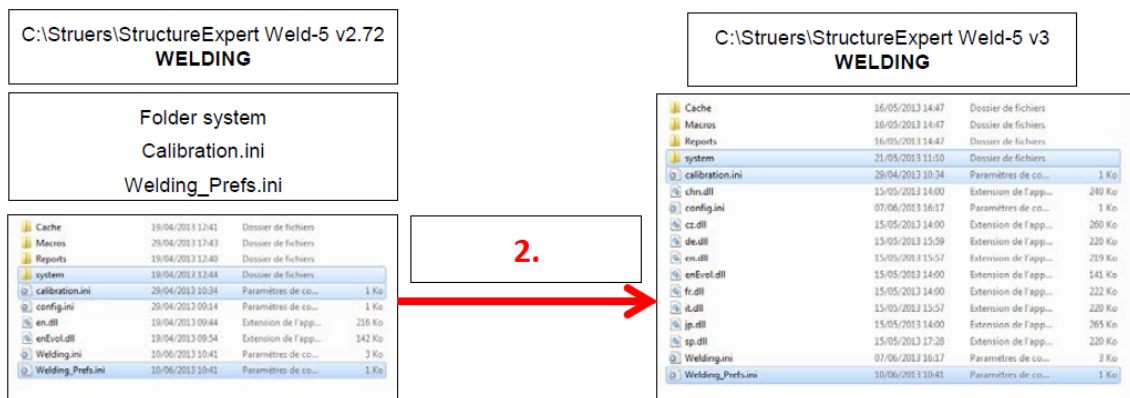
C:\Struers\StructureExpert Weld-5 v2.72
WELDING

Folder system
Calibration.ini
Welding_Prefs.ini

| | | | |
|---|---|---|---|
| Cache | 19/04/2013 12:41 | Dossier de fichiers | |
| Macros | 29/04/2013 17:43 | Dossier de fichiers | |
| Reports | 19/04/2013 12:40 | Dossier de fichiers | |
| system | 19/04/2013 12:44 | Dossier de fichiers | |
| calibration.ini | 29/04/2013 10:34 | Paramètres de co... | 1 Ko |
| config.ini | 29/04/2013 09:14 | Paramètres de co... | 1 Ko |
| en.dll | 19/04/2013 09:44 | Extension de l'app... | 216 Ko |
| enEvol.dll | 19/04/2013 09:54 | Extension de l'app... | 142 Ko |
| Welding.ini | 10/06/2013 10:41 | Paramètres de co... | 3 Ko |
| Welding_Prefs.ini | 10/06/2013 10:41 | Paramètres de co... | 1 Ko |

2.

C:\Struers\StructureExpert Weld-5 v3
WELDING

| | | | |
|---|---|---|---|
| Cache | 16/05/2013 14:47 | Dossier de fichiers | |
| Macros | 16/05/2013 14:47 | Dossier de fichiers | |
| Reports | 16/05/2013 14:47 | Dossier de fichiers | |
| system | 21/05/2013 11:10 | Dossier de fichiers | |
| calibration.ini | 29/04/2013 10:34 | Paramètres de co... | 1 Ko |
| chn.dll | 15/05/2013 14:00 | Extension de l'app... | 240 Ko |
| config.ini | 07/06/2013 16:17 | Paramètres de co... | 1 Ko |
| cz.dll | 15/05/2013 14:00 | Extension de l'app... | 260 Ko |
| de.dll | 15/05/2013 15:59 | Extension de l'app... | 220 Ko |
| en.dll | 15/05/2013 15:57 | Extension de l'app... | 219 Ko |
| enEvol.dll | 15/05/2013 14:00 | Extension de l'app... | 141 Ko |
| fr.dll | 15/05/2013 14:00 | Extension de l'app... | 222 Ko |
| it.dll | 15/05/2013 15:57 | Extension de l'app... | 220 Ko |
| jp.dll | 15/05/2013 14:00 | Extension de l'app... | 265 Ko |
| sp.dll | 15/05/2013 17:28 | Extension de l'app... | 220 Ko |
| Welding.ini | 07/06/2013 16:17 | Paramètres de co... | 3 Ko |
| Welding_Prefs.ini | 10/06/2013 10:41 | Paramètres de co... | 1 Ko |